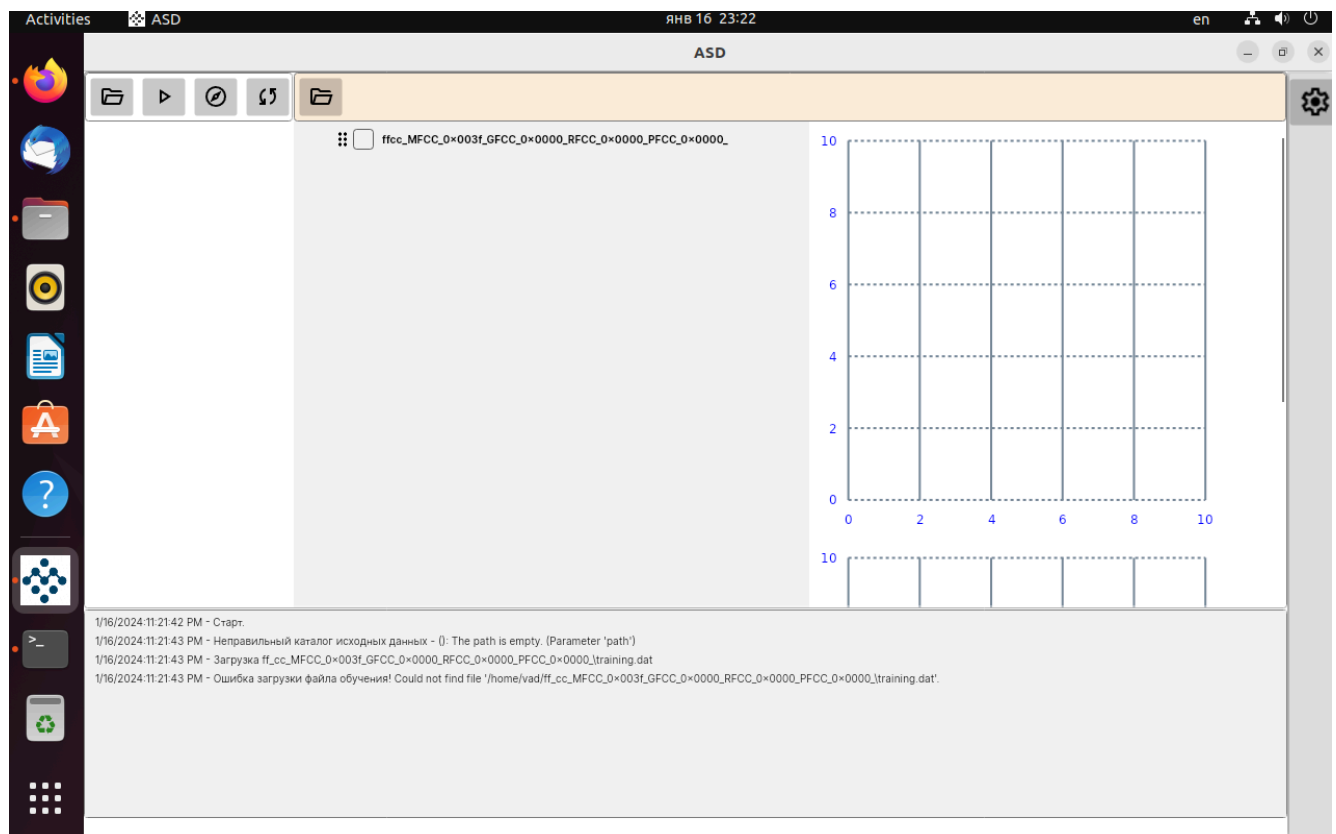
Activities ASD янв 16 23:22 en

ASD

ffcc_MFCC_0×003f_GFCC_0×0000_RFCC_0×0000_PFCC_0×0000_

10
8
6
4
2
0
0 2 4 6 8 10

10

1/16/2024:11:21:42 PM - Старт.
1/16/2024:11:21:43 PM - Неправильный каталог исходных данных - (): The path is empty. (Parameter 'path')
1/16/2024:11:21:43 PM - Загрузка ff_cc_MFCC_0×003f_GFCC_0×0000_RFCC_0×0000_PFCC_0×0000_\training.dat
1/16/2024:11:21:43 PM - Ошибка загрузки файла обучения! Could not find file '/home/vad/ff_cc_MFCC_0×003f_GFCC_0×0000_RFCC_0×0000_PFCC_0×0000_\training.dat'.